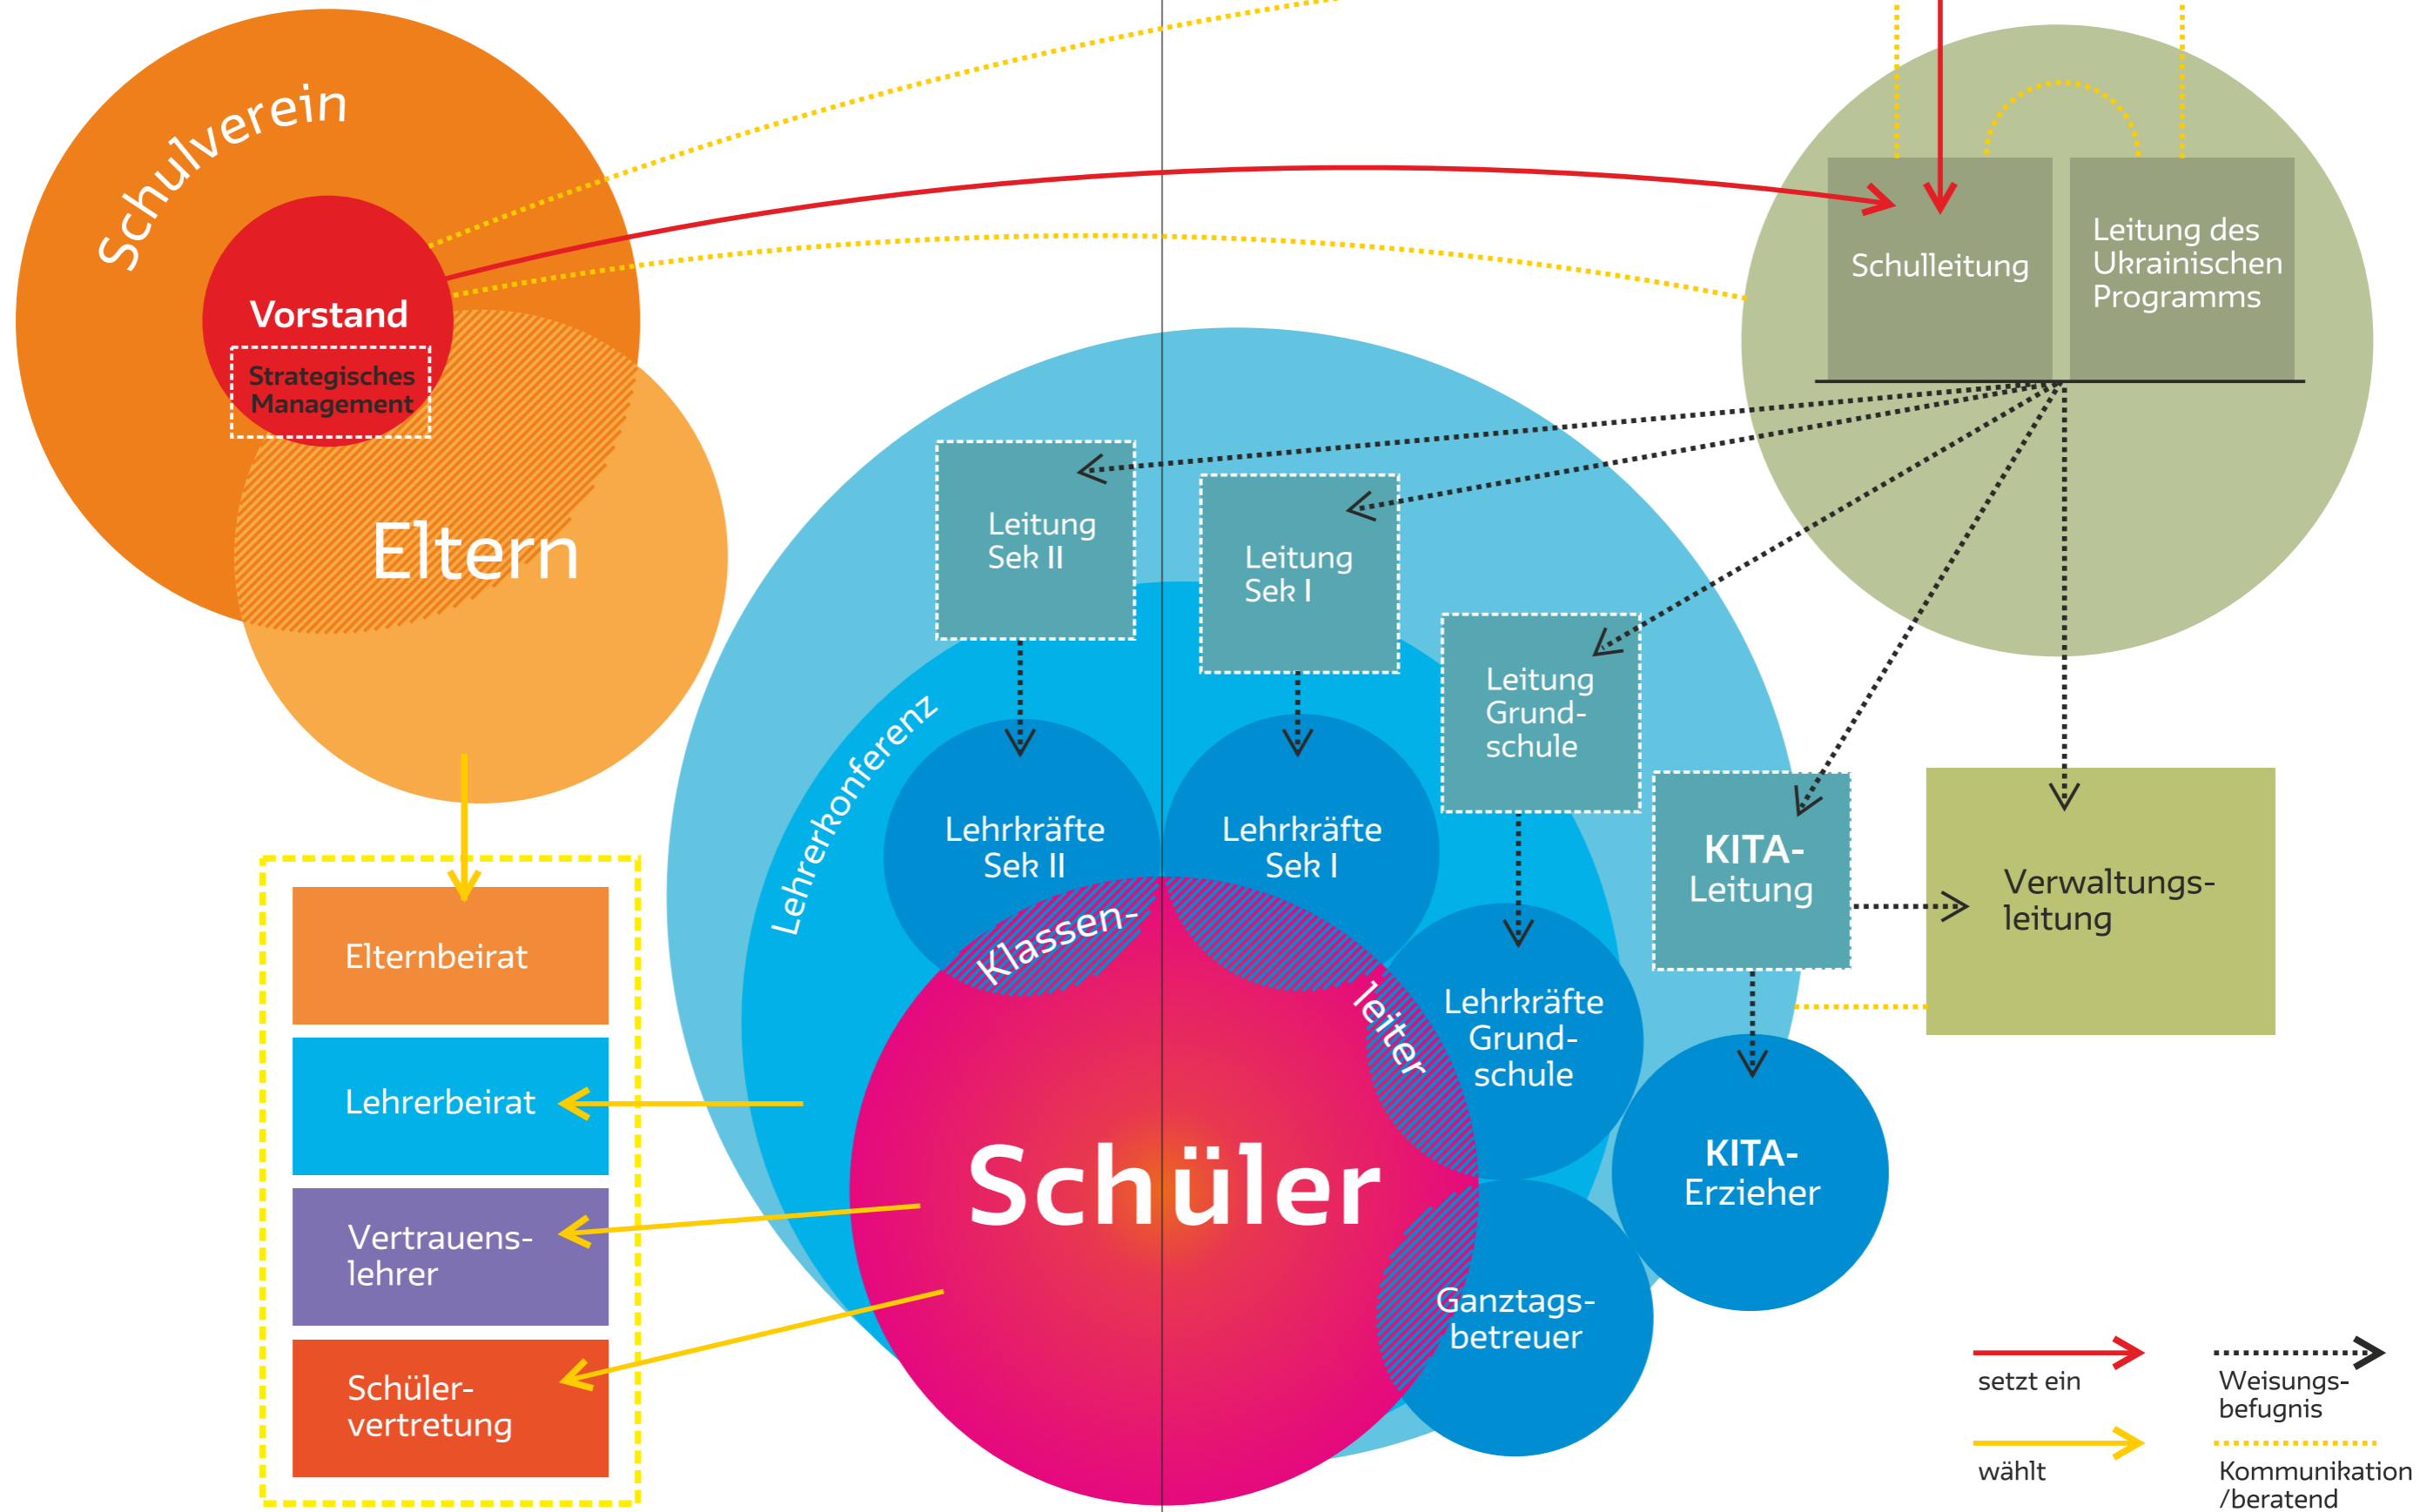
Schulverein

Vorstand

Strategisches Management

Eltern

Elternbeirat

Lehrerbeirat

Vertrauenslehrer

Schülervertretung

Schulleitung

Leitung des Ukrainischen Programms

Lehrerkonferenz

Leitung Sek II

Leitung Sek I

Leitung Grundschule

Lehrkräfte Sek II

Lehrkräfte Sek I

Lehrkräfte Grundschule

KITA-Leitung

Verwaltungsleitung

Klassenleiter

Schüler

KITA-Erzieher

Ganztagsbetreuer

setzt ein

Weisungsbefugnis

wählt

Kommunikation /beratend